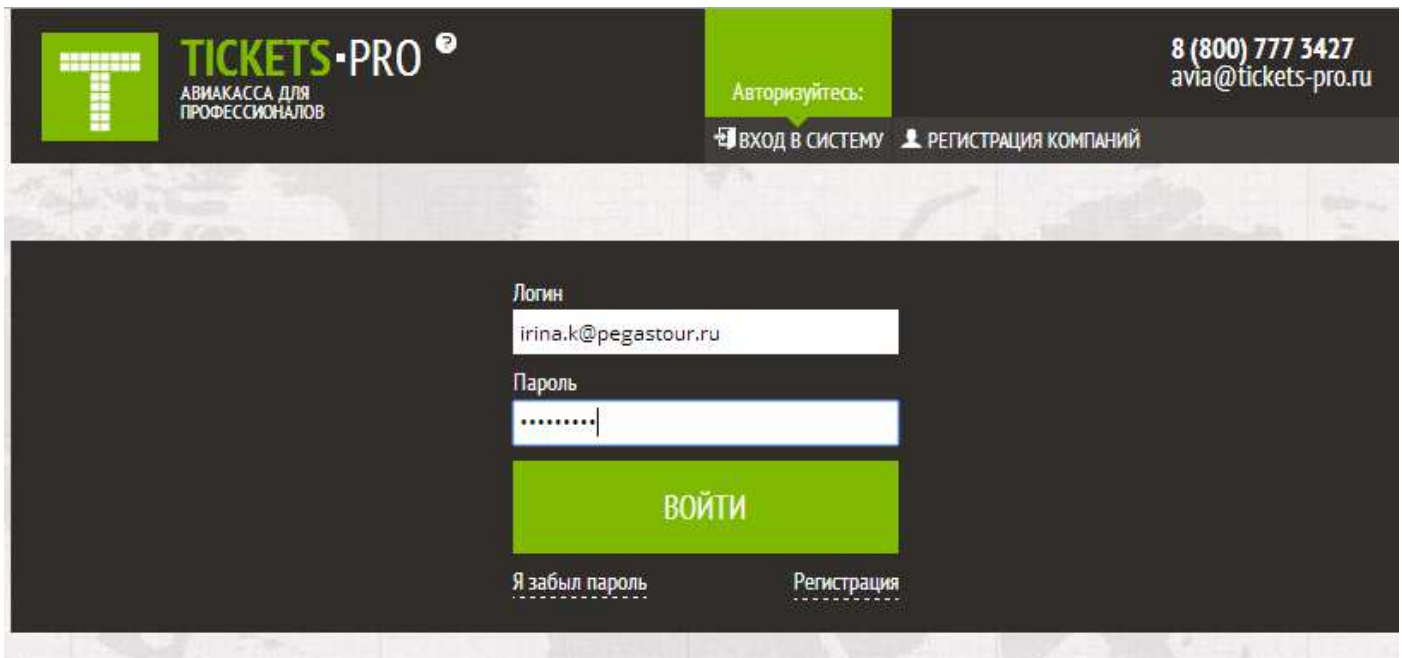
TICKETS-PRO
АВИАКАССА ДЛЯ ПРОФЕССИОНАЛОВ

Авторизуйтесь:

8 (800) 777 3427
avia@tickets-pro.ru

ВХОД В СИСТЕМУ
РЕГИСТРАЦИЯ КОМПАНИЙ

Логин
irina.k@pegastour.ru
Пароль
·········
ВОЙТИ
Я забыл пароль
Регистрация